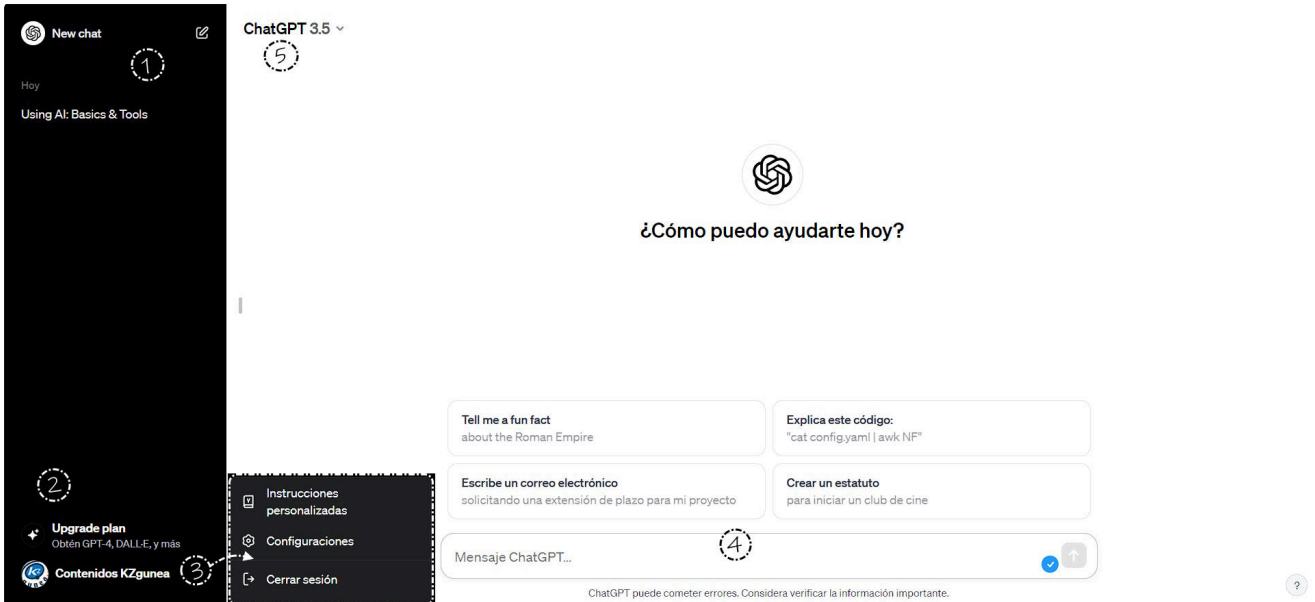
New chat

1

Hoy

Using AI: Basics & Tools

2

Upgrade plan
Obtén GPT-4, DALL·E, y más

Contenidos KZgunea

3

Instrucciones personalizadas

Configuraciones

Cerrar sesión

ChatGPT 3.5

5

¿Cómo puedo ayudarte hoy?

Tell me a fun fact
about the Roman Empire

Explica este código:
"cat config.yaml | awk NF"

Escribe un correo electrónico
solicitando una extensión de plazo para mi proyecto

Crear un estatuto
para iniciar un club de cine

4

Mensaje ChatGPT...

ChatGPT puede cometer errores. Considera verificar la información importante.

?